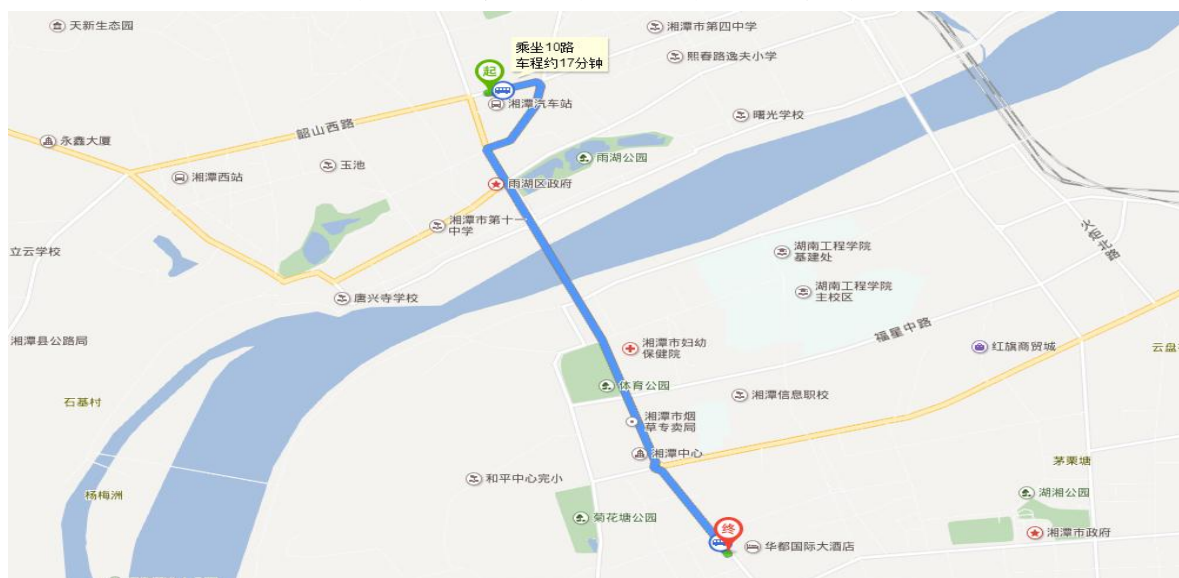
天新生态园
乘坐10路
车程约17分钟
湘潭市第四中学
熙春路逸夫小学
起
湘潭汽车站
韶山西路
永鑫大厦
曙光学校
湘潭西站
玉池
雨湖公园
雨湖区政府
湘潭市第十一中学
火车北站
立云学校
湖南工程学院基建处
湖南工程学院主校区
唐兴寺学校
湘潭县公路局
福星中路
湘潭市妇幼保健院
红旗商贸城
云盘
体育公园
湘潭信息职校
石基村
湘潭市烟草专卖局
湘潭中心
茅栗塘
和平中心完小
湖湘公园
杨梅洲
菊花塘公园
终
湘潭市政府
华都国际大酒店